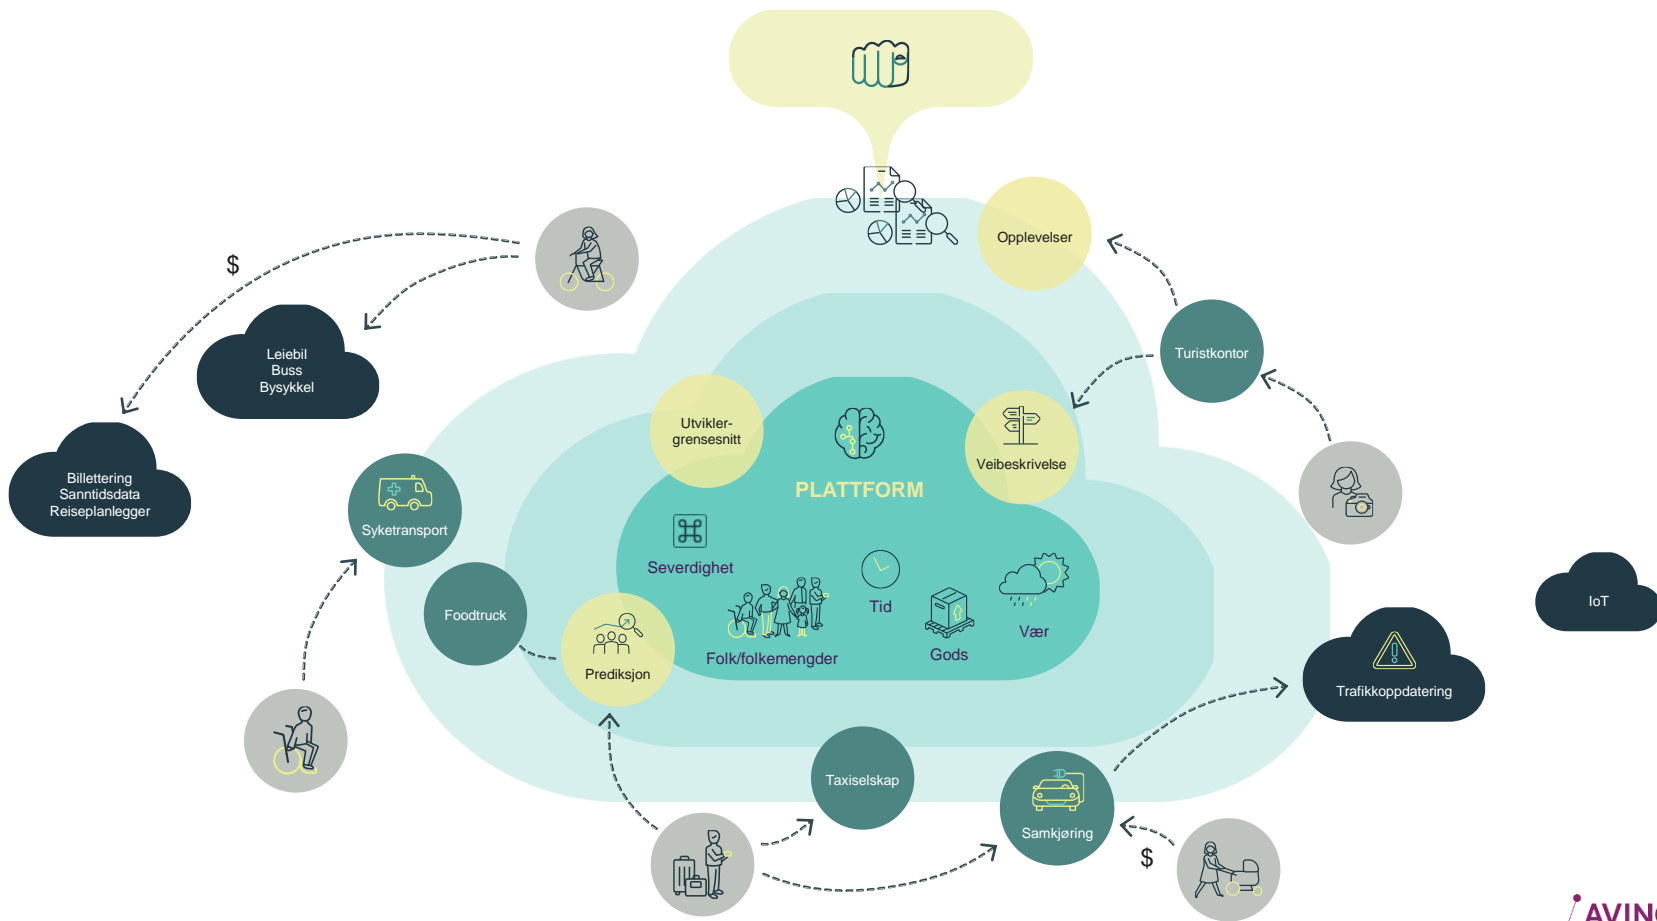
$

Leiebil
Buss
Bysykkel

Billettering
Sanntidsdata
Reiseplanlegger

Opplevelser

Turistkontor

Utvikler-grensesnitt

PLATTFORM

Veibeskrivelse

Syketransport

Severdighet

Foodtruck

Prediksjon

Folk/folkemengder

Tid

Gods

Vær

IoT

Trafikkoppdatering

Taxiselskap

Samkjøring

$

AVIN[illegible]